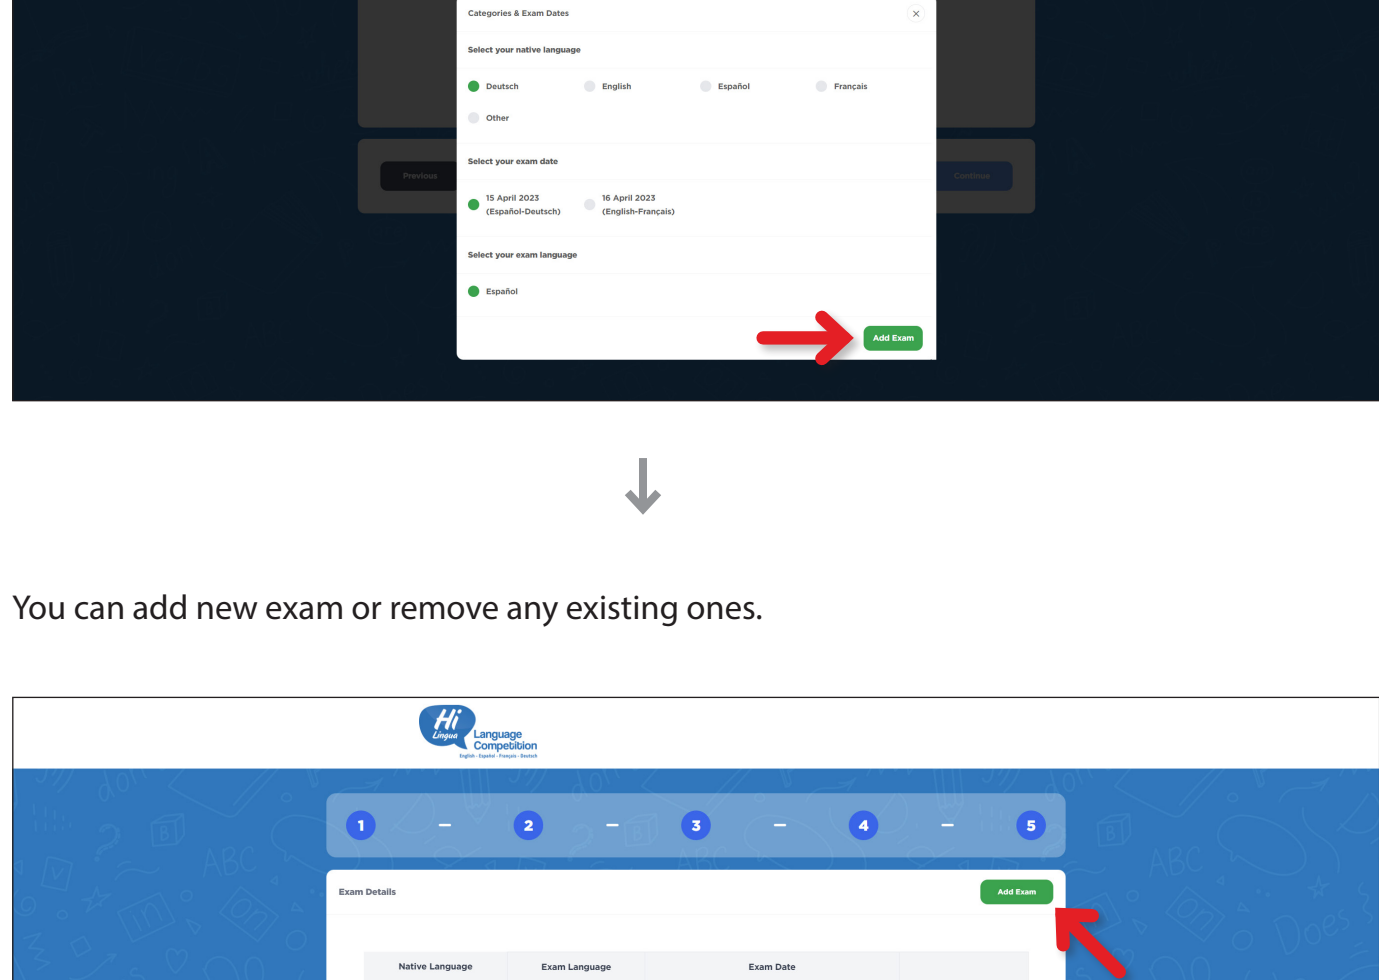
Categories & Exam Dates

Select your native language

Deutsch English Español Français

Other

Select your exam date

15 April 2023 (Español-Deutsch)

16 April 2023 (English-Français)

Select your exam language

Español

Previous

Continue

Add Exam

You can add new exam or remove any existing ones.

Hi Lingua Language Competition

English · Español · Français · Deutsch

1 – 2 – 3 – 4 – 5

Exam Details

Add Exam

| Native Language | Exam Language | Exam Date | |
|---|---|---|---|